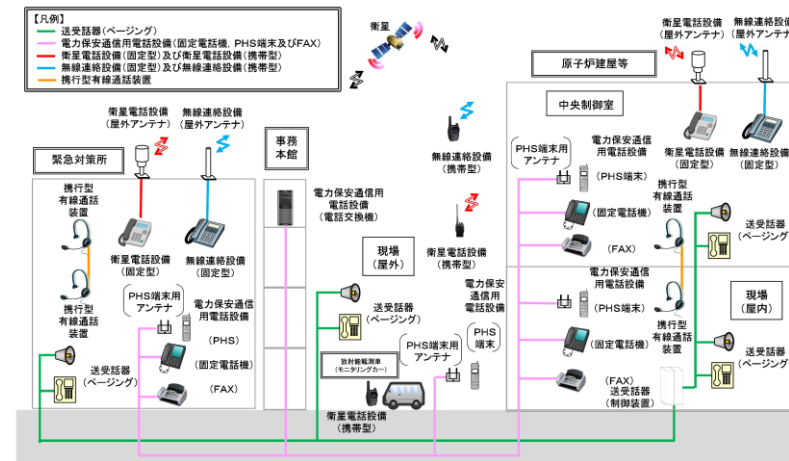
【凡例】
送受話器（ページング）
電力保安通信用電話設備（固定電話機，PHS端末及びFAX）
衛星電話設備（固定型）及び衛星電話設備（携帯型）
無線連絡設備（固定型）及び無線連絡設備（携帯型）
携行型有線通話装置

衛星

衛星電話設備（屋外アンテナ）
無線連絡設備（屋外アンテナ）

原子炉建屋等

衛星電話設備（屋外アンテナ）
無線連絡設備（屋外アンテナ）

緊急対策所

携行型有線通話装置

衛星電話設備（固定型）
無線連絡設備（固定型）

携行型有線通話装置

PHS端末用アンテナ
電力保安通信用電話設備
（PHS）
（固定電話機）
（FAX）

送受話器（ページング）

事務本館

電力保安通信用電話設備（電話交換機）

無線連絡設備（携帯型）

衛星電話設備（携帯型）

現場（屋外）

送受話器（ページング）

放射能観測車（モニタリングカー）

PHS端末用アンテナ
電力保安通信用電話設備
PHS端末

衛星電話設備（携帯型）

中央制御室

PHS端末用アンテナ
電力保安通信用電話設備
（PHS端末）
（固定電話機）
（FAX）

衛星電話設備（固定型）
無線連絡設備（固定型）

携行型有線通話装置

送受話器（ページング）

電力保安通信用電話設備
（PHS端末）
（固定電話機）
（FAX）
送受話器（制御装置）

携行型有線通話装置

現場（屋内）

送受話器（ページング）